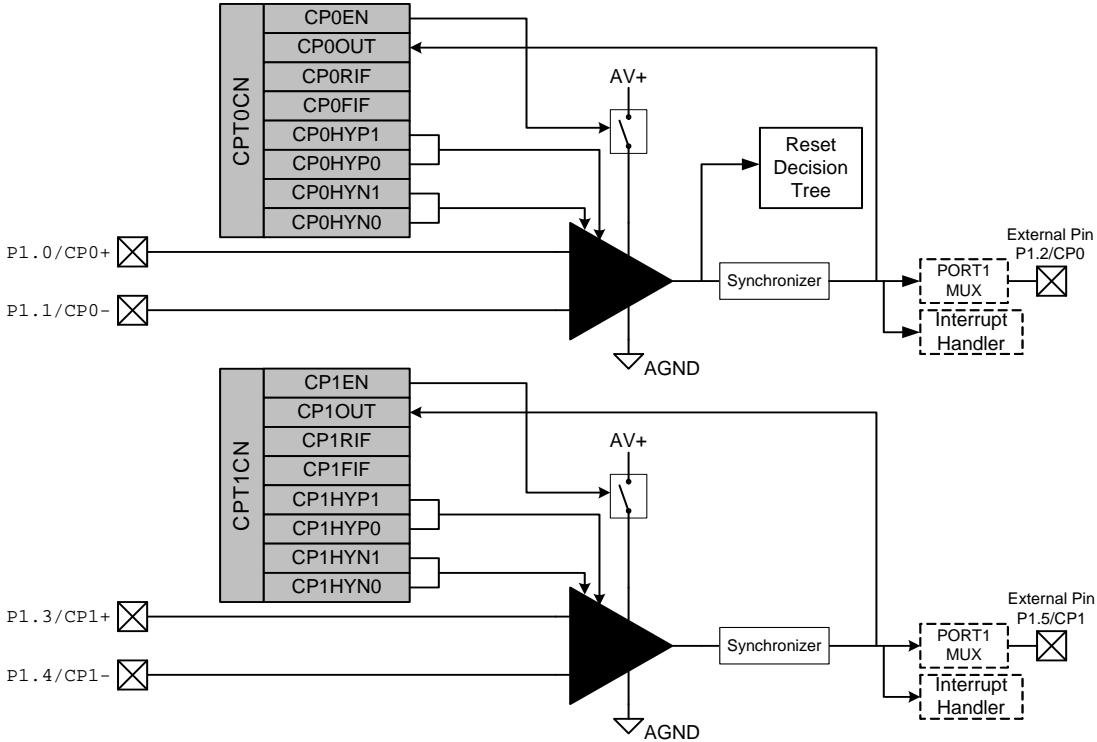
CPT0CN
CP0EN
CP0OUT
CP0RIF
CP0FIF
CP0HYP1
CP0HYP0
CP0HYN1
CP0HYN0

AV+

Reset Decision Tree

P1.0/CP0+
P1.1/CP0-

Synchronizer

PORT1 MUX

Interrupt Handler

External Pin P1.2/CP0

AGND

CPT1CN
CP1EN
CP1OUT
CP1RIF
CP1FIF
CP1HYP1
CP1HYP0
CP1HYN1
CP1HYN0

AV+

P1.3/CP1+
P1.4/CP1-

Synchronizer

PORT1 MUX

Interrupt Handler

External Pin P1.5/CP1

AGND